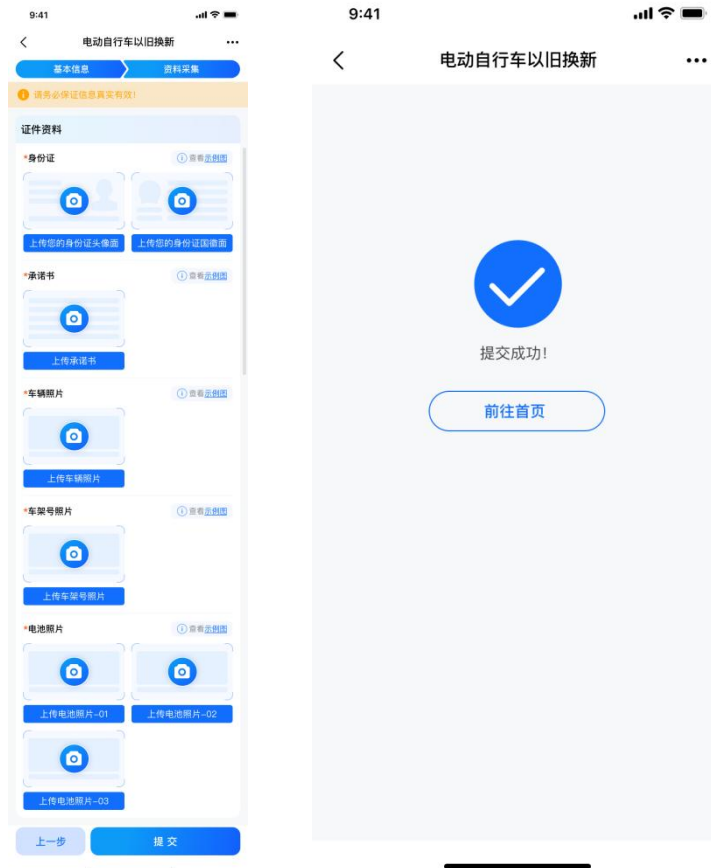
9:41

电动自行车以旧换新

基本信息

资料采集

请务必保证信息真实有效!

证件资料

*身份证

查看示例图

上传您的身份证头像面

上传您的身份证国徽面

*承诺书

查看示例图

上传承诺书

*车辆照片

查看示例图

上传车辆照片

*车架号照片

查看示例图

上传车架号照片

*电池照片

查看示例图

上传电池照片-01

上传电池照片-02

上传电池照片-03

上一步

提 交

9:41

电动自行车以旧换新

提交成功!

前往首页